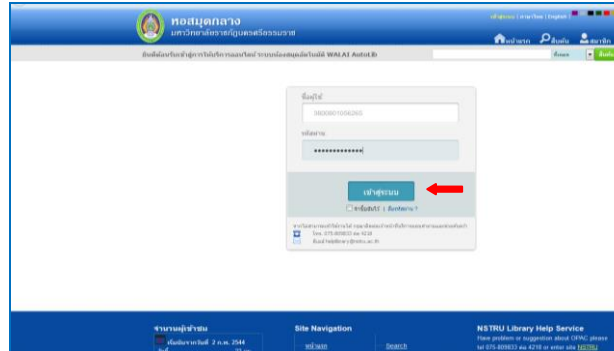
หอสมุดกลาง
มหาวิทยาลัยราชภัฏนครศรีธรรมราช

เข้าสู่ระบบ | ภาษาไทย | English

หน้าแรก สืบค้น สมาชิก

ยินดีต้อนรับเข้าสู่การให้บริการออนไลน์ ระบบห้องสมุดอัตโนมัติ WALAI AutoLib

ค้นหา

ชื่อผู้ใช้
3800801056265
รหัสผ่าน
••••••••••••••

เข้าสู่ระบบ

จดจำฉันไว้ | ลืมรหัสผ่าน ?

หากไม่สามารถเข้าใช้งานได้ กรุณาติดต่อเจ้าหน้าที่ฝ่ายบริการของสำนักงานหอสมุดกลาง
Tel. 075-809833 ext 4218
อีเมล์ helplibrary@nstru.ac.th

จำนวนผู้เข้าชม
เริ่มนับจากวันที่ 2 ก.พ. 2544
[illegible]

Site Navigation
หน้าแรก
Search

NSTRU Library Help Service
Have problem or suggestion about OPAC please tel 075-809833 ext 4218 or enter site NSTRU